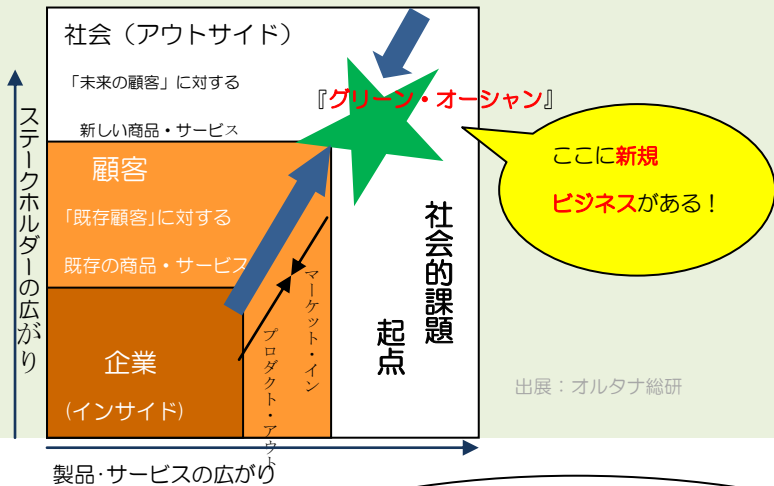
社会（アウトサイド）

「未来の顧客」に対する

新しい商品・サービス

『グリーン・オーシャン』

ここに新規ビジネスがある！

顧客

「既存顧客」に対する

既存の商品・サービス

企業

（インサイド）

マーケット・イン

プロダクト・アウト

社会的課題起点

出展：オルタナ総研

ステークホルダーの広がり

製品･サービスの広がり